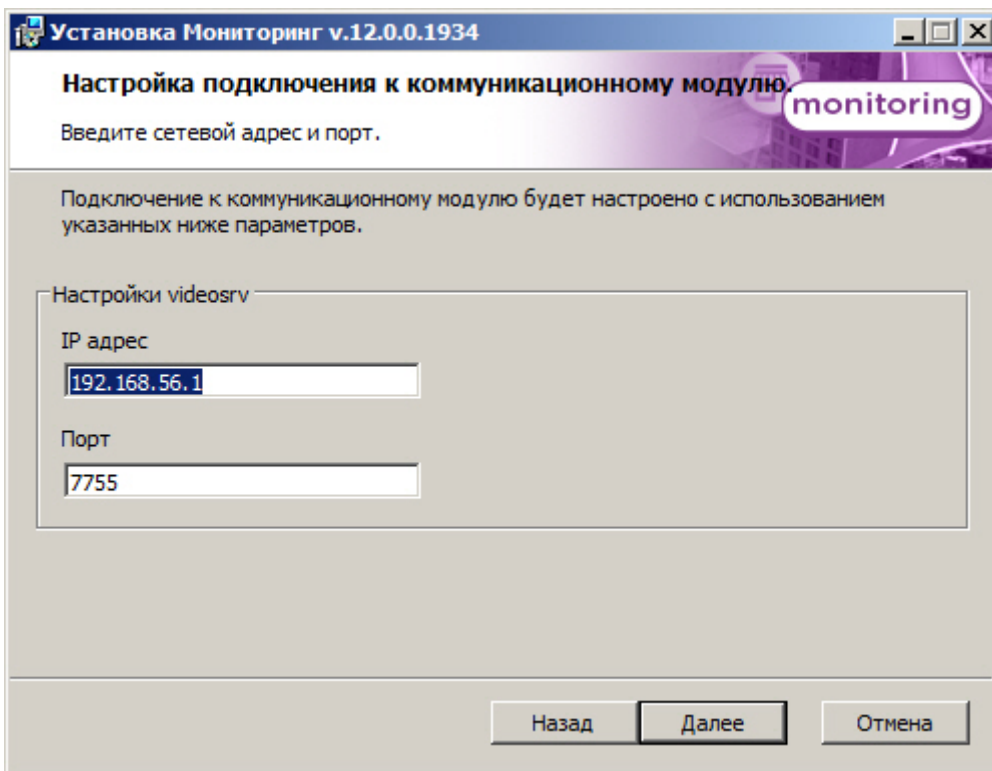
Установка Мониторинг v.12.0.0.1934

Настройка подключения к коммуникационному модулю.

Введите сетевой адрес и порт.

monitoring

Подключение к коммуникационному модулю будет настроено с использованием указанных ниже параметров.

Настройки videosrv

IP адрес

192.168.56.1

Порт

7755

Назад

Далее

Отмена